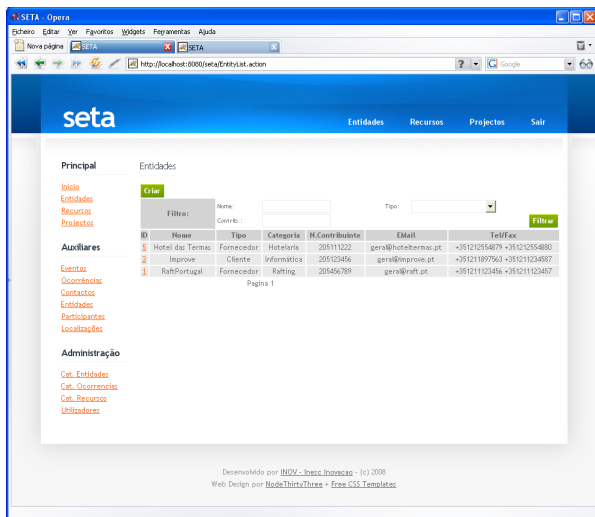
SETA - Opera

Ficheiro Editar Ver Favoritos Widgets Ferramentas Ajuda

Nova página SETA SETA

http://localhost:8080/seta/EntityList.action

Google

seta

Entidades Recursos Projectos Sair

Principal

Início
Entidades
Recursos
Projectos

Auxiliares

Eventos
Ocorrências
Contactos
Entidades
Participantes
Localizações

Administração

Cat. Entidades
Cat. Ocorrencias
Cat. Recursos
Utilizadores

Entidades

Criar

Filtro: Nome: Contrib.: Tipo:

Filtrar

| ID | Nome | Tipo | Categoria | N.Contribuinte | EMail | Tel/Fax |
|---|---|---|---|---|---|---|
| 5 | Hotel das Termas | Fornecedor | Hotelaria | 205111222 | geral@hoteltermas.pt | +351212554879 +351212554880 |
| 2 | Improve | Cliente | Informática | 205123456 | geral@improve.pt | +351211897563 +351211234587 |
| 1 | RaftPortugal | Fornecedor | Rafting | 205456789 | geral@raft.pt | +351211123456 +351211123457 |

Pagina 1

Desenvolvido por INOV - Inesc Inovacao - (c) 2008
Web Design por NodeThirtyThree + Free CSS Templates